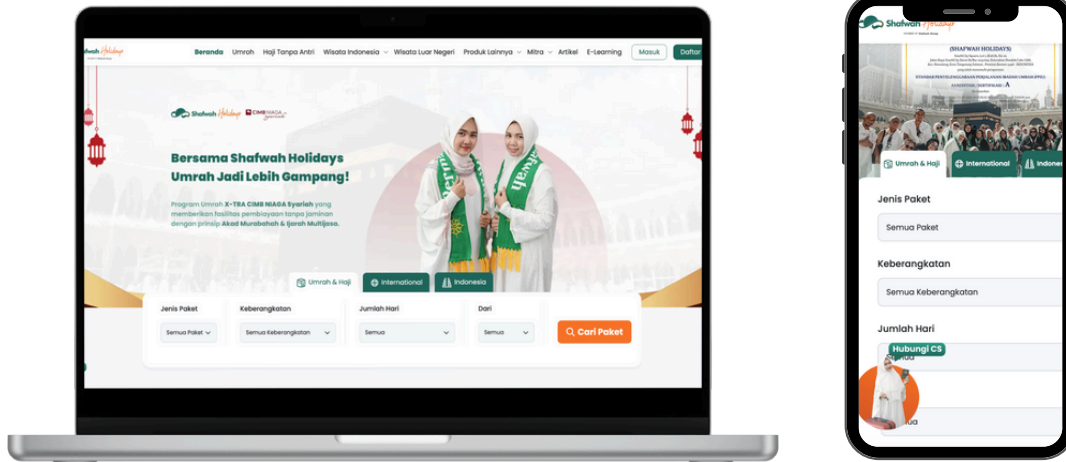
Shafwah Holidays

Beranda Umroh Haji Tanpa Antri Wisata Indonesia Wisata Luar Negeri Produk Lainnya Mitra Artikel E-Learning Masuk Daftar

Shafwah Holidays CIMB NIAGA Syariah

Bersama Shafwah Holidays Umrah Jadi Lebih Gampang!

Program Umrah X-TRA CIMB NIAGA Syariah yang memberikan fasilitas pembiayaan tanpa jaminan dengan prinsip Akad Murabahah & Ijarah Multijasa.

Umrah & Haji International Indonesia

Jenis Paket
Semua Paket

Keberangkatan
Semua Keberangkatan

Jumlah Hari
Semua

Dari
Semua

Cari Paket

Shafwah Holidays

(SHAFWAH HOLIDAYS)

Umrah & Haji International Indonesia

Jenis Paket
Semua Paket

Keberangkatan
Semua Keberangkatan

Jumlah Hari

Hubungi CS